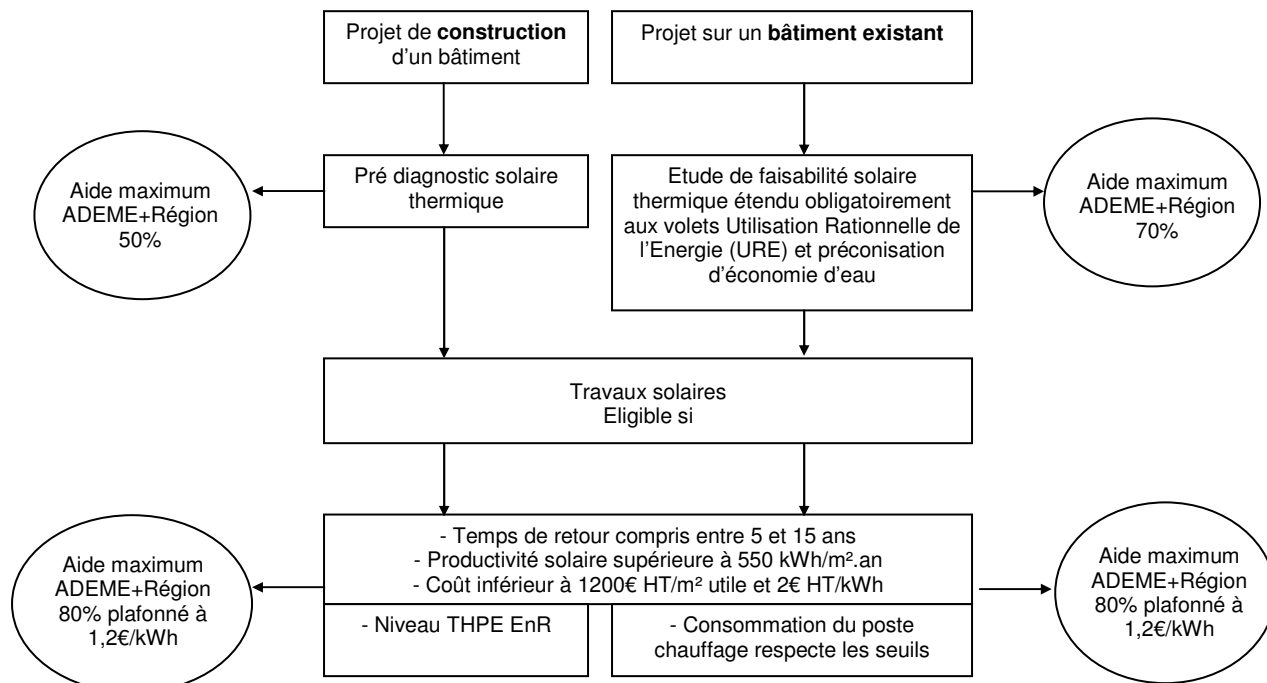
Projet de **construction** d'un bâtiment

Projet sur un **bâtiment existant**

Aide maximum ADEME+Région 50%

Pré diagnostic solaire thermique

Etude de faisabilité solaire thermique étendu obligatoirement aux volets Utilisation Rationnelle de l'Energie (URE) et préconisation d'économie d'eau

Aide maximum ADEME+Région 70%

Travaux solaires
Eligible si

Aide maximum ADEME+Région 80% plafonné à 1,2€/kWh

- Temps de retour compris entre 5 et 15 ans
- Productivité solaire supérieure à 550 kWh/m².an
- Coût inférieur à 1200€ HT/m² utile et 2€ HT/kWh

Aide maximum ADEME+Région 80% plafonné à 1,2€/kWh

- Niveau THPE EnR

- Consommation du poste chauffage respecte les seuils